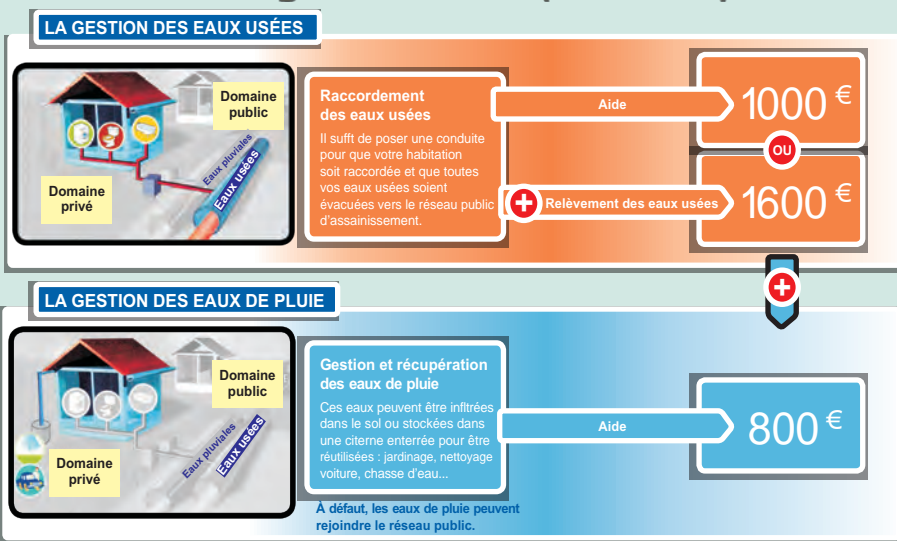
LA GESTION DES EAUX USÉES

Domaine public

Domaine privé

Eaux pluviales

Eaux usées

Raccordement des eaux usées

Il suffit de poser une conduite pour que votre habitation soit raccordée et que toutes vos eaux usées soient évacuées vers le réseau public d'assainissement.

Aide

1000 €

OU

Relèvement des eaux usées

1600 €

LA GESTION DES EAUX DE PLUIE

Domaine public

Domaine privé

Eaux pluviales

Eaux usées

Gestion et récupération des eaux de pluie

Ces eaux peuvent être infiltrées dans le sol ou stockées dans une citerne enterrée pour être réutilisées : jardinage, nettoyage voiture, chasse d'eau...

Aide

800 €

À défaut, les eaux de pluie peuvent rejoindre le réseau public.